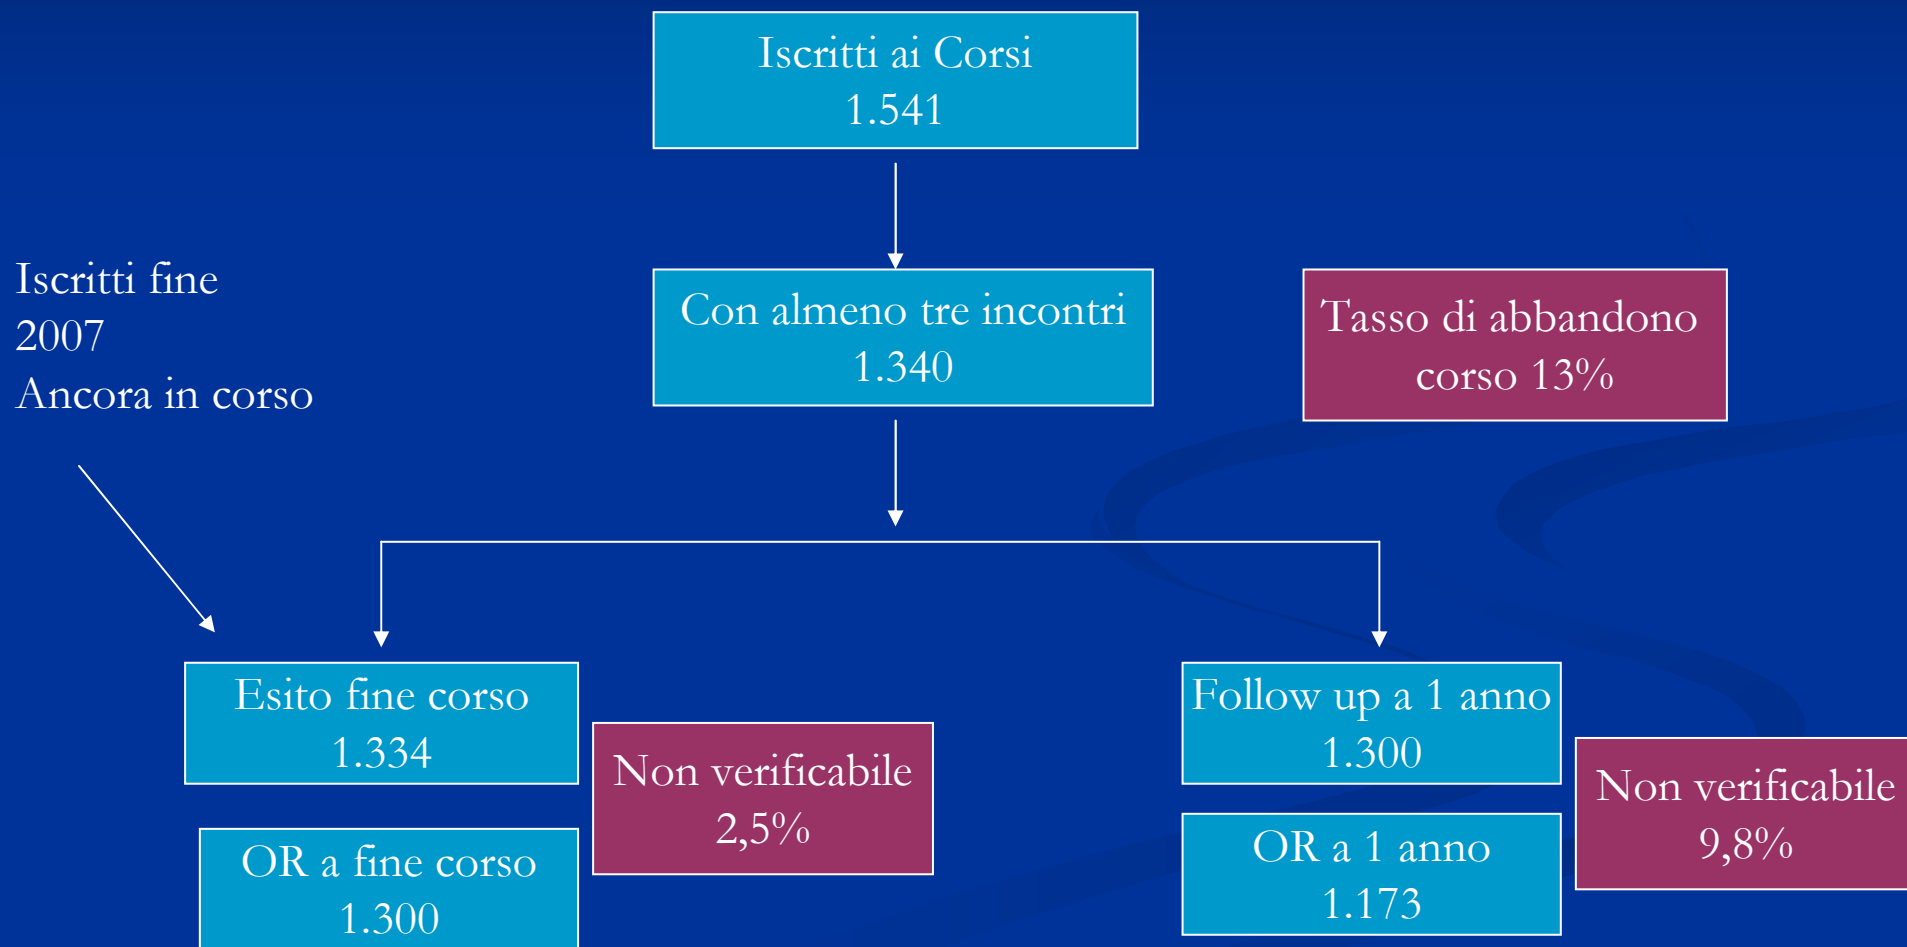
Iscritti ai Corsi
1.541

Iscritti fine
2007
Ancora in corso

Con almeno tre incontri
1.340

Tasso di abbandono
corso 13%

Esito fine corso
1.334

Non verificabile
2,5%

OR a fine corso
1.300

Follow up a 1 anno
1.300

OR a 1 anno
1.173

Non verificabile
9,8%